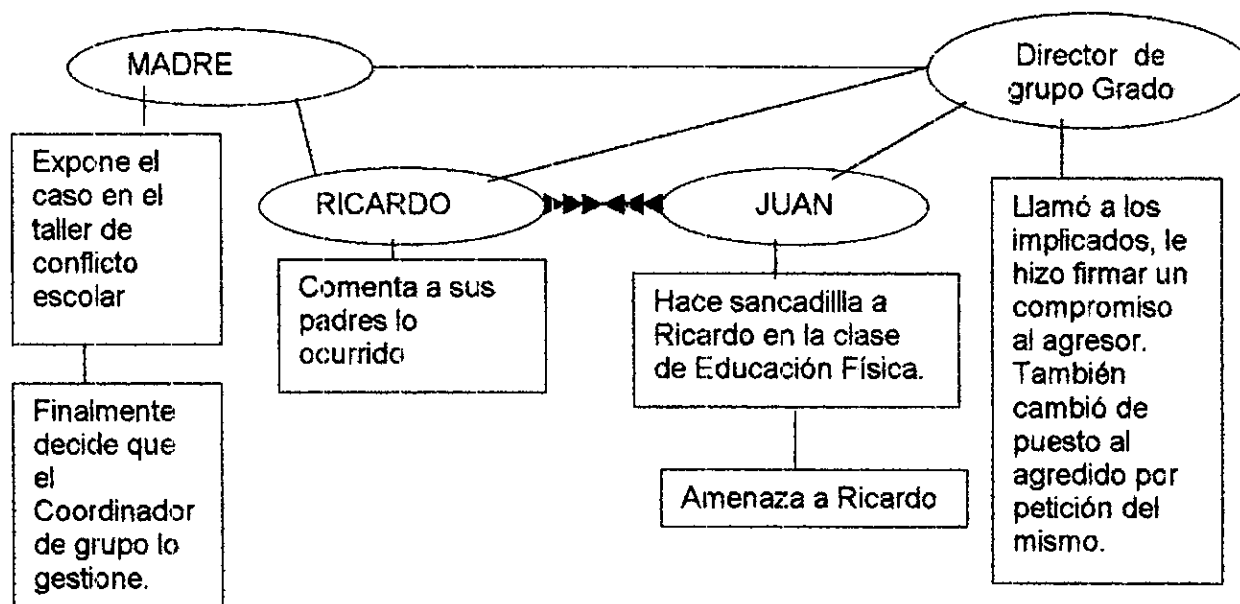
MADRE

Director de grupo Grado

Expone el caso en el taller de conflicto escolar

RICARDO

JUAN

Llamó a los implicados, le hizo firmar un compromiso al agresor. También cambió de puesto al agredido por petición del mismo.

Comenta a sus padres lo ocurrido

Hace sancadillla a Ricardo en la clase de Educación Física.

Finalmente decide que el Coordinador de grupo lo gestione.

Amenaza a Ricardo